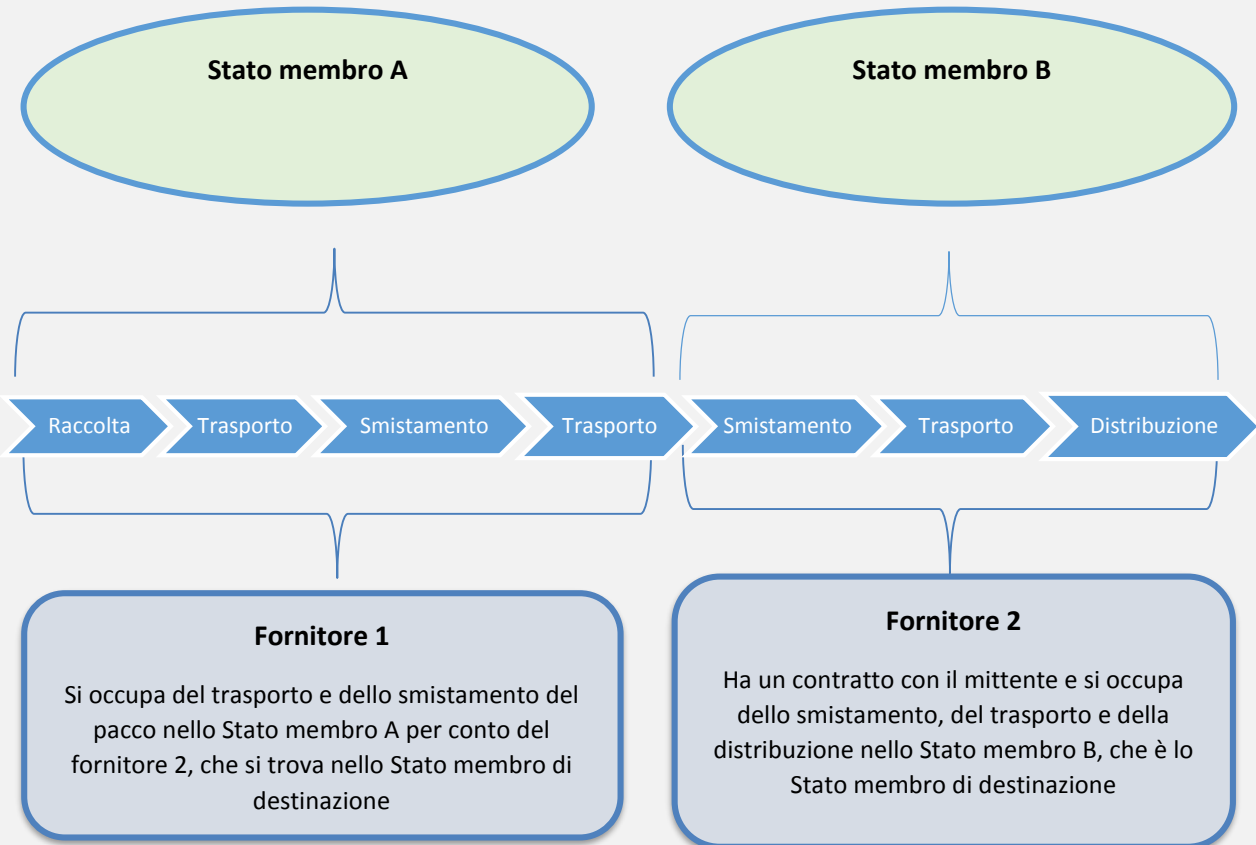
Stato membro A

Stato membro B

Raccolta

Trasporto

Smistamento

Trasporto

Smistamento

Trasporto

Distribuzione

Fornitore 1

Si occupa del trasporto e dello smistamento del pacco nello Stato membro A per conto del fornitore 2, che si trova nello Stato membro di destinazione

Fornitore 2

Ha un contratto con il mittente e si occupa dello smistamento, del trasporto e della distribuzione nello Stato membro B, che è lo Stato membro di destinazione